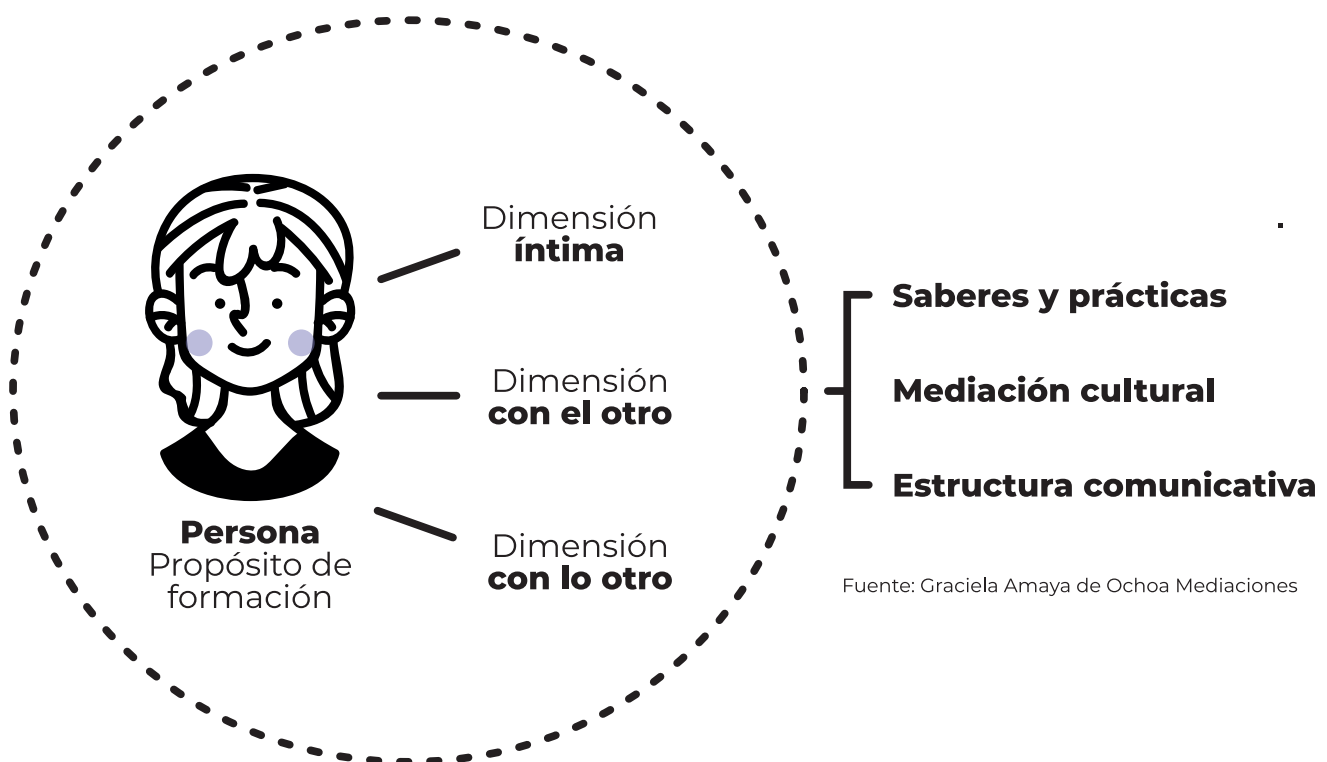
Persona
Propósito de formación

Dimensión
íntima

Dimensión
con el otro

Dimensión
con lo otro

Saberes y prácticas

Mediación cultural

Estructura comunicativa

Fuente: Graciela Amaya de Ochoa Mediaciones